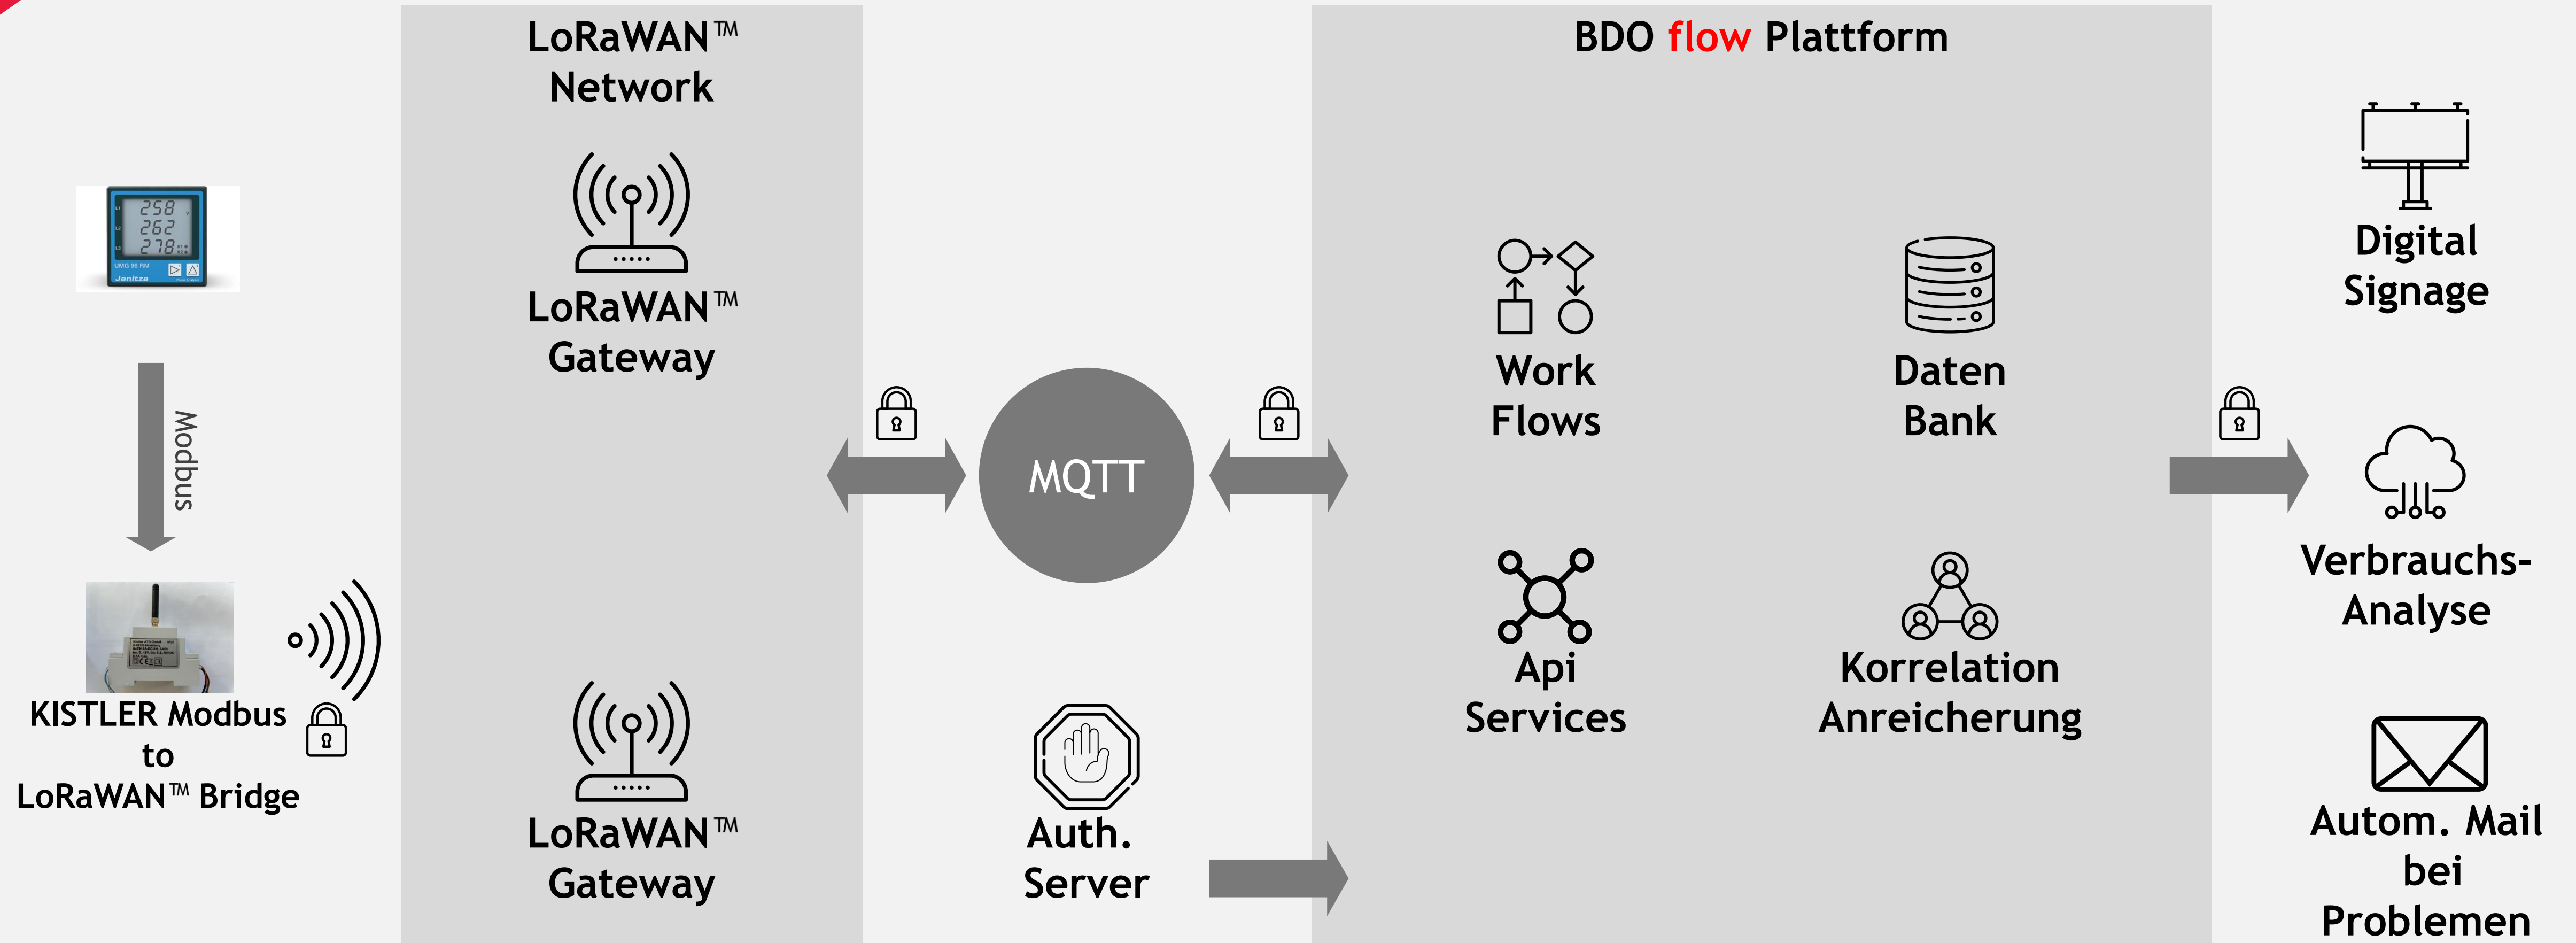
258
262
278
UMG 96 RM
Janitza

Modbus

KISTLER Modbus to LoRaWAN™ Bridge

LoRaWAN™ Network

LoRaWAN™ Gateway

LoRaWAN™ Gateway

MQTT

Auth. Server

BDO flow Plattform

Work Flows

Daten Bank

Api Services

Korrelation Anreicherung

Digital Signage

Verbrauchs-Analyse

Autom. Mail bei Problemen